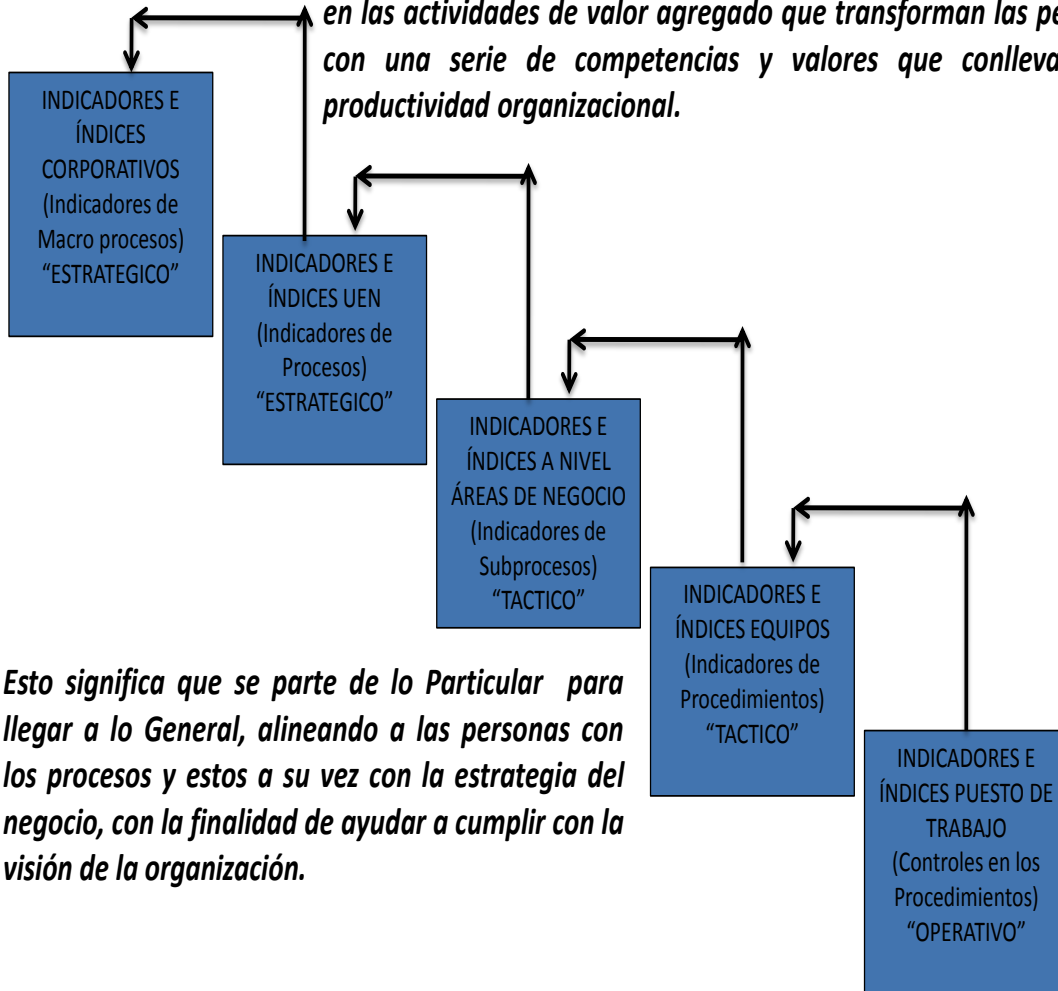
en las actividades de valor agregado que transforman las pe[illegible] con una serie de competencias y valores que conlleva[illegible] productividad organizacional.

INDICADORES E ÍNDICES CORPORATIVOS (Indicadores de Macro procesos) "ESTRATEGICO"

INDICADORES E ÍNDICES UEN (Indicadores de Procesos) "ESTRATEGICO"

INDICADORES E ÍNDICES A NIVEL ÁREAS DE NEGOCIO (Indicadores de Subprocesos) "TACTICO"

INDICADORES E ÍNDICES EQUIPOS (Indicadores de Procedimientos) "TACTICO"

INDICADORES E ÍNDICES PUESTO DE TRABAJO (Controles en los Procedimientos) "OPERATIVO"

Esto significa que se parte de lo Particular para llegar a lo General, alineando a las personas con los procesos y estos a su vez con la estrategia del negocio, con la finalidad de ayudar a cumplir con la visión de la organización.